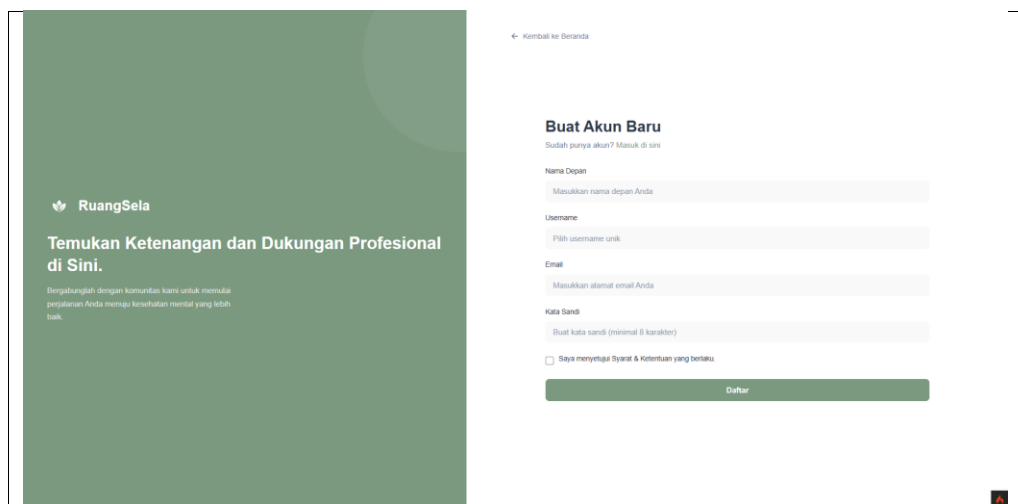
RuangSela

Temukan Ketenangan dan Dukungan Profesional di Sini.

Bergabunglah dengan komunitas kami untuk memulai perjalanan Anda menuju kesehatan mental yang lebih baik.

← Kembali ke Beranda

Buat Akun Baru

Sudah punya akun? Masuk di sini

Nama Depan

Masukkan nama depan Anda

Username

Pilih username unik

Email

Masukkan alamat email Anda

Kata Sandi

Buat kata sandi (minimal 8 karakter)

Saya menyetujui Syarat & Ketentuan yang berlaku.

Daftar